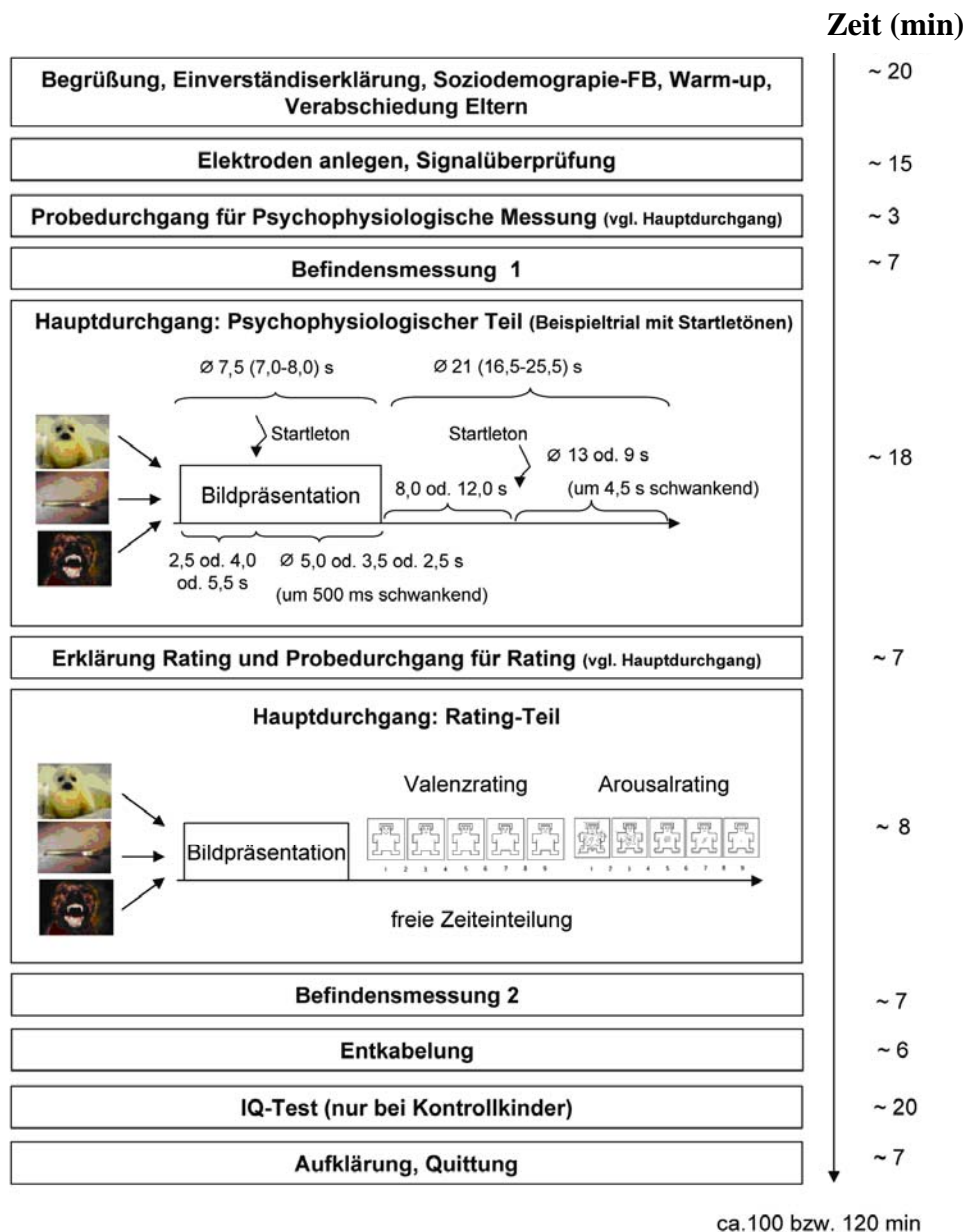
Zeit (min)

Begrüßung, Einverständiserklärung, Soziodemograpie-FB, Warm-up, Verabschiedung Eltern

~ 20

Elektroden anlegen, Signalüberprüfung

~ 15

Probedurchgang für Psychophysiologische Messung (vgl. Hauptdurchgang)

~ 3

Befindensmessung 1

~ 7

Hauptdurchgang: Psychophysiologischer Teil (Beispieltrial mit Startletönen)

Ø 7,5 (7,0-8,0) s

Ø 21 (16,5-25,5) s

Startleton

Startleton

Ø 13 od. 9 s

Bildpräsentation

8,0 od. 12,0 s

(um 4,5 s schwankend)

2,5 od. 4,0 od. 5,5 s

Ø 5,0 od. 3,5 od. 2,5 s

(um 500 ms schwankend)

~ 18

Erklärung Rating und Probedurchgang für Rating (vgl. Hauptdurchgang)

~ 7

Hauptdurchgang: Rating-Teil

Valenzrating

Arousalrating

Bildpräsentation

1 2 3 4 5 6 7 8 9

1 2 3 4 5 6 7 8 9

freie Zeiteinteilung

~ 8

Befindensmessung 2

~ 7

Entkabelung

~ 6

IQ-Test (nur bei Kontrollkinder)

~ 20

Aufklärung, Quittung

~ 7

ca.100 bzw. 120 min